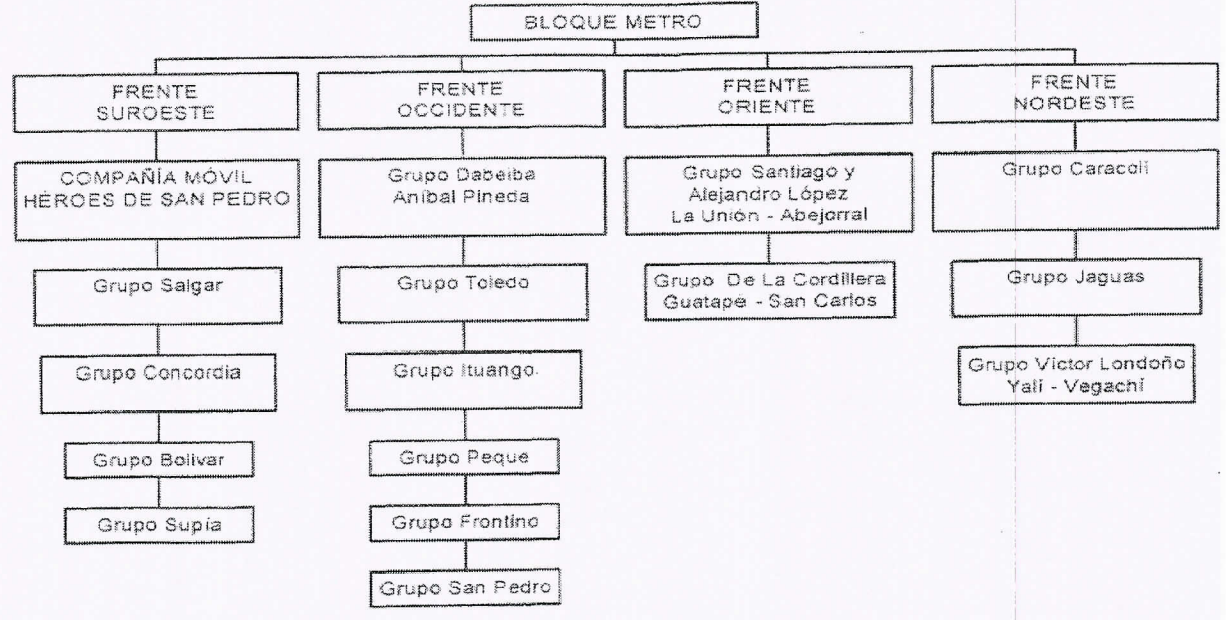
BLOQUE METRO

FRENTE SUROESTE

COMPAÑÍA MÓVIL HÉROES DE SAN PEDRO

Grupo Salgar

Grupo Concordia

Grupo Bolivar

Grupo Supia

FRENTE OCCIDENTE

Grupo Dabeiba Aníbal Pineda

Grupo Toledo

Grupo Ituango.

Grupo Peque

Grupo Frontino

Grupo San Pedro

FRENTE ORIENTE

Grupo Santiago y Alejandro López La Unión - Abejorral

Grupo De La Cordillera Guatape - San Carlos

FRENTE NORDESTE

Grupo Caracoli

Grupo Jaguas

Grupo Victor Londoño Yalí - Vegachí